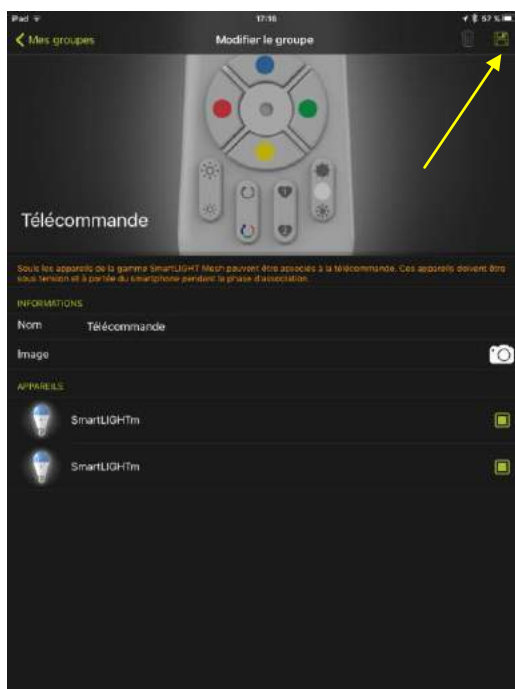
iPad
17:16
57 %

< Mes groupes

Modifier le groupe

Télécommande

Seuls les appareils de la gamme SmartLIGHT Mesh peuvent être associés à la télécommande. Ces appareils doivent être sous tension et à portée du smartphone pendant la phase d'association.

INFORMATIONS

Nom
Télécommande

Image

APPAREILS

SmartLIGHTm

SmartLIGHTm